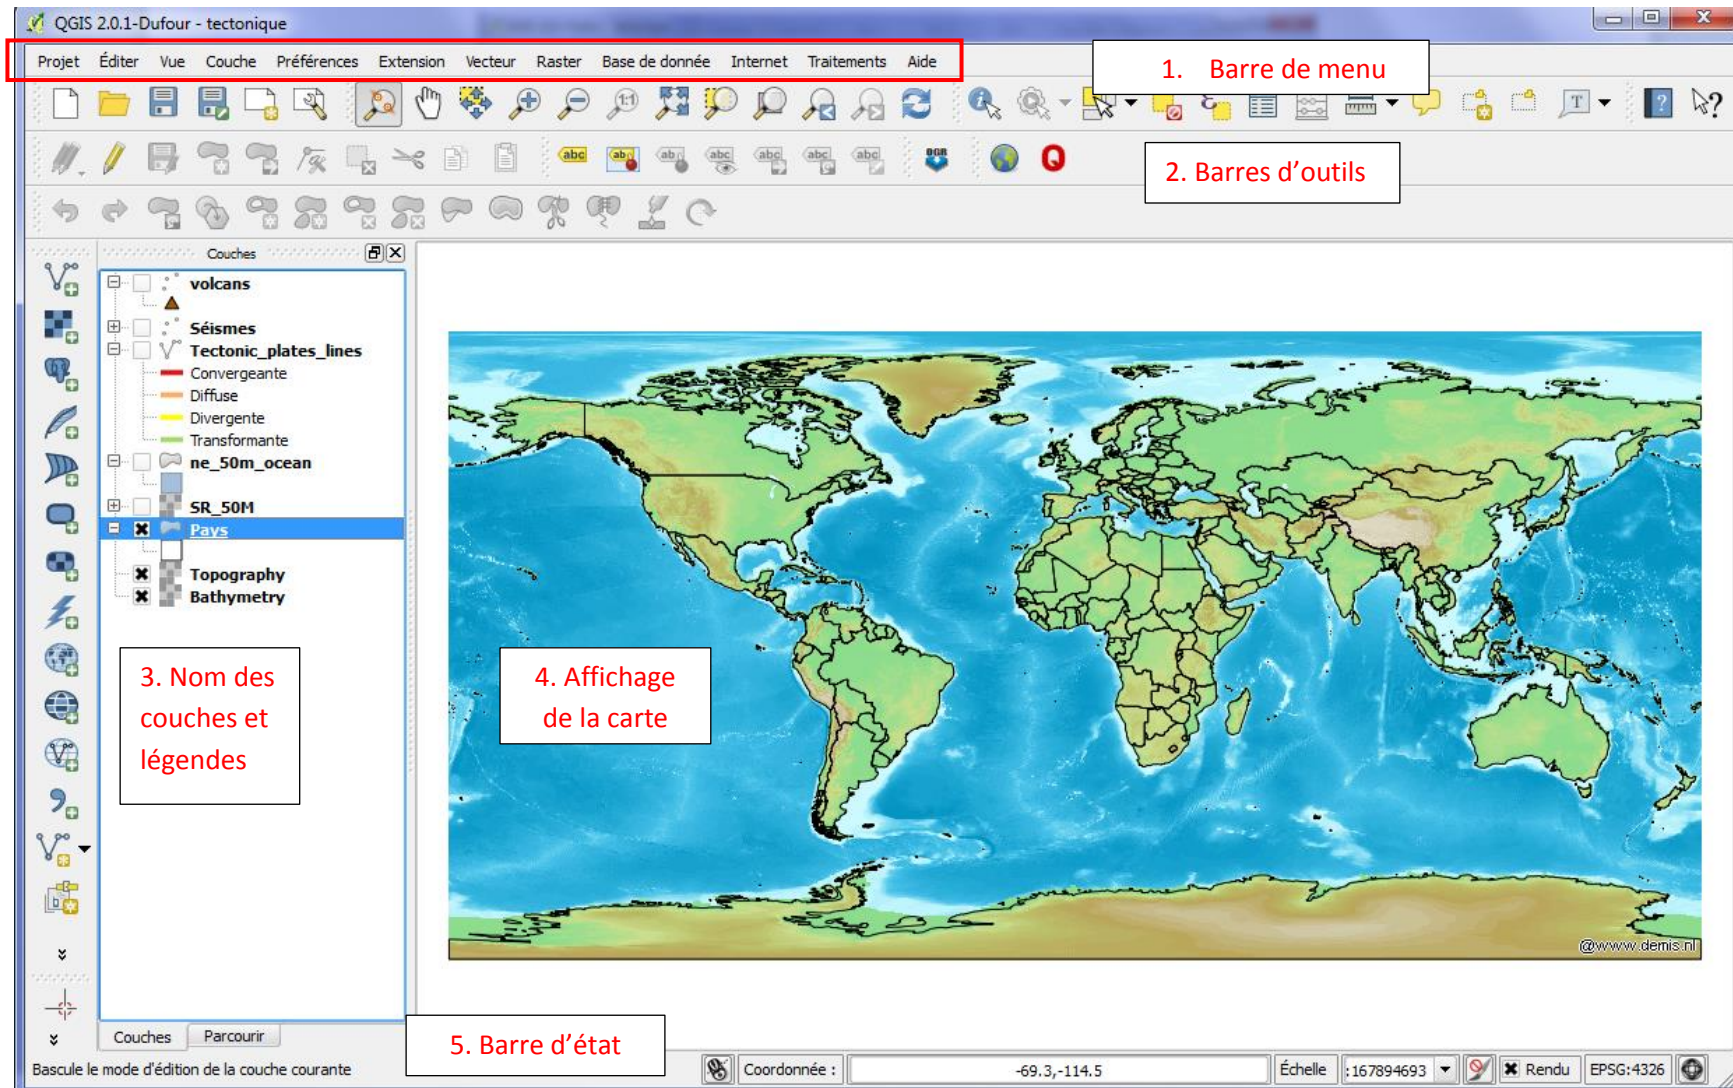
QGIS 2.0.1-Dufour - tectonique

Projet Éditer Vue Couche Préférences Extension Vecteur Raster Base de donnée Internet Traitements Aide

1. Barre de menu

2. Barres d'outils

Couches

volcans
Séismes
Tectonic_plates_lines
Convergeante
Diffuse
Divergente
Transformante
ne_50m_ocean
SR_50M
Pays
Topography
Bathymetry

3. Nom des couches et légendes

4. Affichage de la carte

@www.demis.nl

Couches Parcourir

5. Barre d'état

Bascule le mode d'édition de la couche courante

Coordonnée : -69.3,-114.5 Échelle :167894693 Rendu EPSG:4326